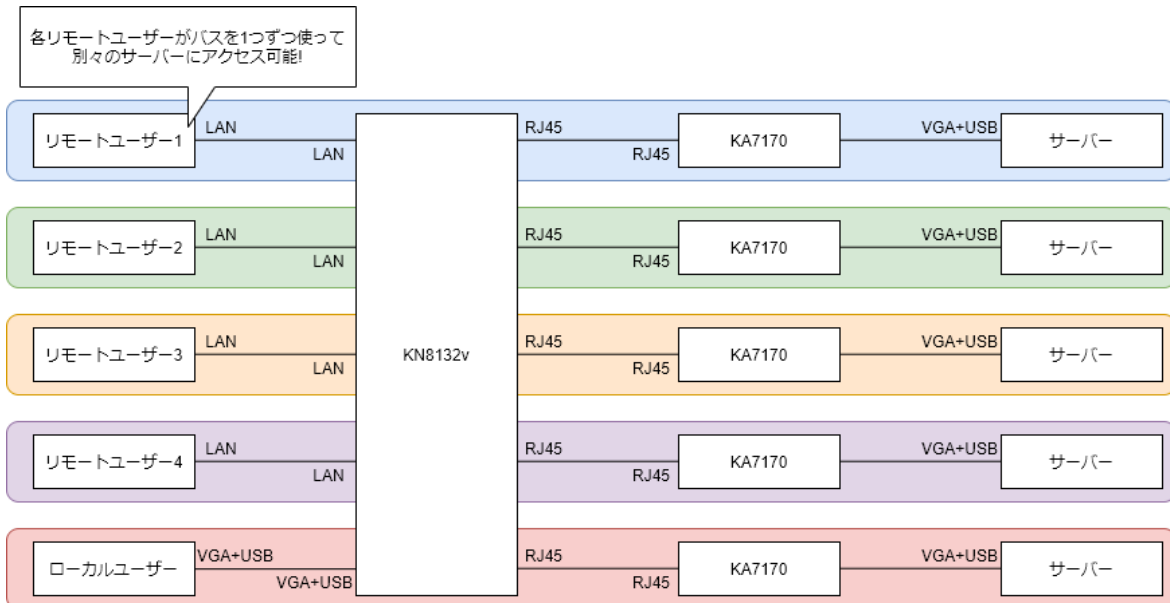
各リモートユーザーがバスを1つずつ使って
別々のサーバーにアクセス可能!

リモートユーザー1 LAN LAN RJ45 RJ45 KA7170 VGA+USB サーバー

リモートユーザー2 LAN LAN RJ45 RJ45 KA7170 VGA+USB サーバー

リモートユーザー3 LAN LAN KN8132v RJ45 RJ45 KA7170 VGA+USB サーバー

リモートユーザー4 LAN LAN RJ45 RJ45 KA7170 VGA+USB サーバー

ローカルユーザー VGA+USB VGA+USB RJ45 RJ45 KA7170 VGA+USB サーバー